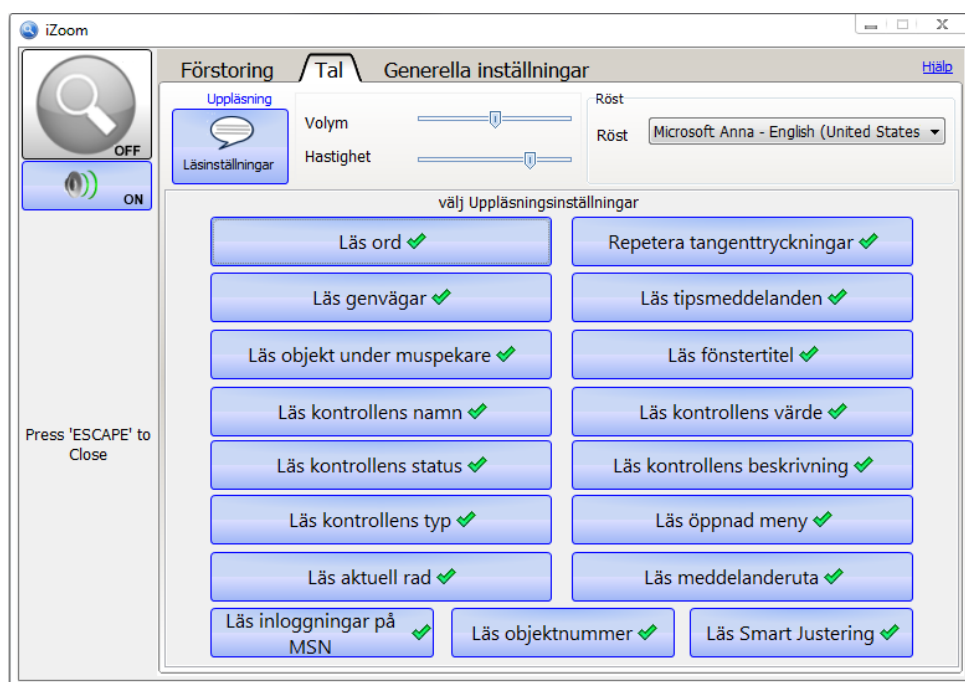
iZoom

OFF

ON

Press 'ESCAPE' to Close

Förstoring | Tal | Generella inställningar

Hjälp

Uppläsning

Läsinställningar

Volym

Hastighet

Röst

Röst Microsoft Anna - English (United States

välj Uppläsningsinställningar

Läs ord ✔

Repetera tangenttryckningar ✔

Läs genvägar ✔

Läs tipsmeddelanden ✔

Läs objekt under muspekare ✔

Läs fönstertitel ✔

Läs kontrollens namn ✔

Läs kontrollens värde ✔

Läs kontrollens status ✔

Läs kontrollens beskrivning ✔

Läs kontrollens typ ✔

Läs öppnad meny ✔

Läs aktuell rad ✔

Läs meddelanderuta ✔

Läs inloggningar på MSN ✔

Läs objektnummer ✔

Läs Smart Justering ✔